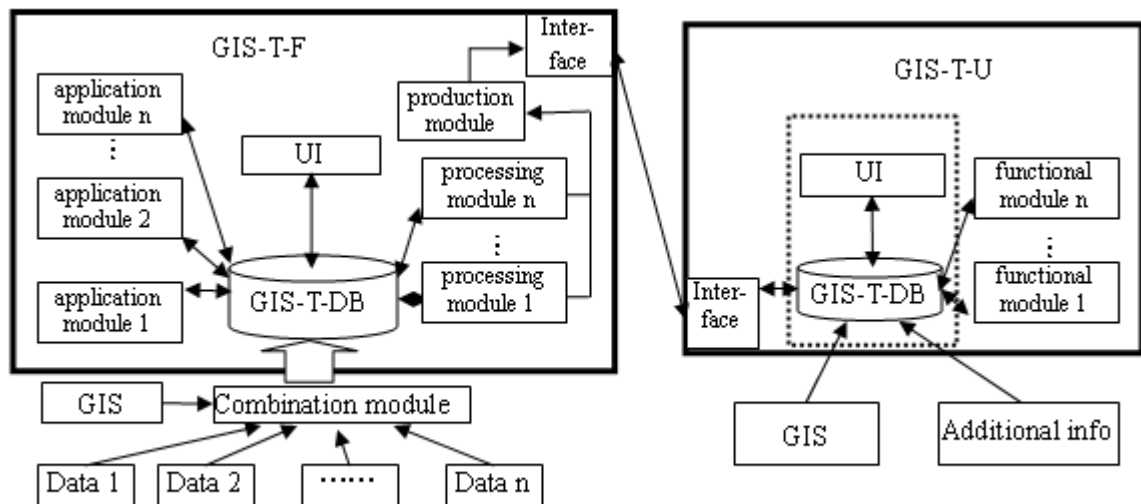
GIS-T-F

Interface

application module n

⋮

application module 2

application module 1

UI

production module

processing module n

⋮

processing module 1

GIS-T-DB

GIS

Combination module

Data 1

Data 2

……

Data n

GIS-T-U

UI

functional module n

⋮

functional module 1

Interface

GIS-T-DB

GIS

Additional info